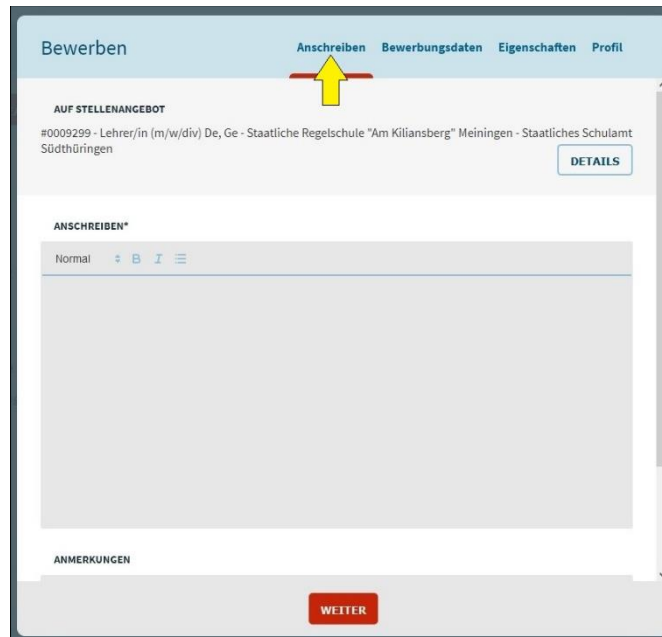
Bewerben

Anschreiben Bewerbungsdaten Eigenschaften Profil

AUF STELLENANGEBOT

#0009299 - Lehrer/in (m/w/div) De, Ge - Staatliche Regelschule "Am Kiliansberg" Meiningen - Staatliches Schulamt Südthüringen

DETAILS

ANSCHREIBEN*

Normal B I

ANMERKUNGEN

WEITER